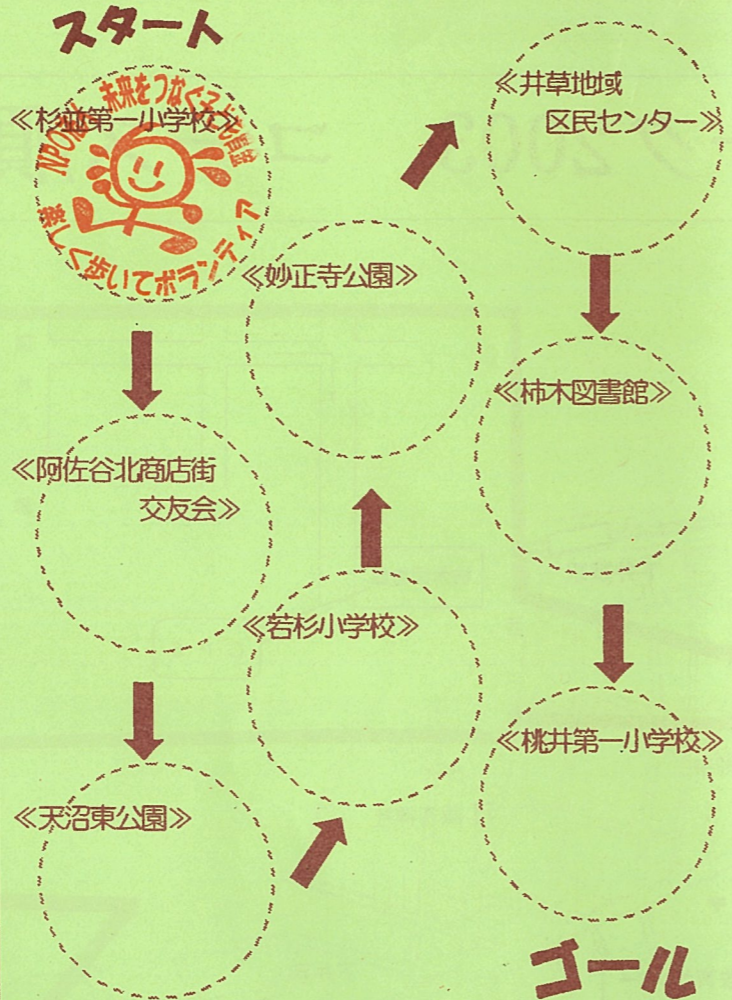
スタート

≪杉並第一小学校≫

NPO法人 未来をつなぐ子ども資金
楽しく歩いてボランティア

≪阿佐谷北商店街 交友会≫

≪天沼東公園≫

≪若杉小学校≫

≪妙正寺公園≫

≪井草地域 区民センター≫

≪柿木図書館≫

≪桃井第一小学校≫

ゴール